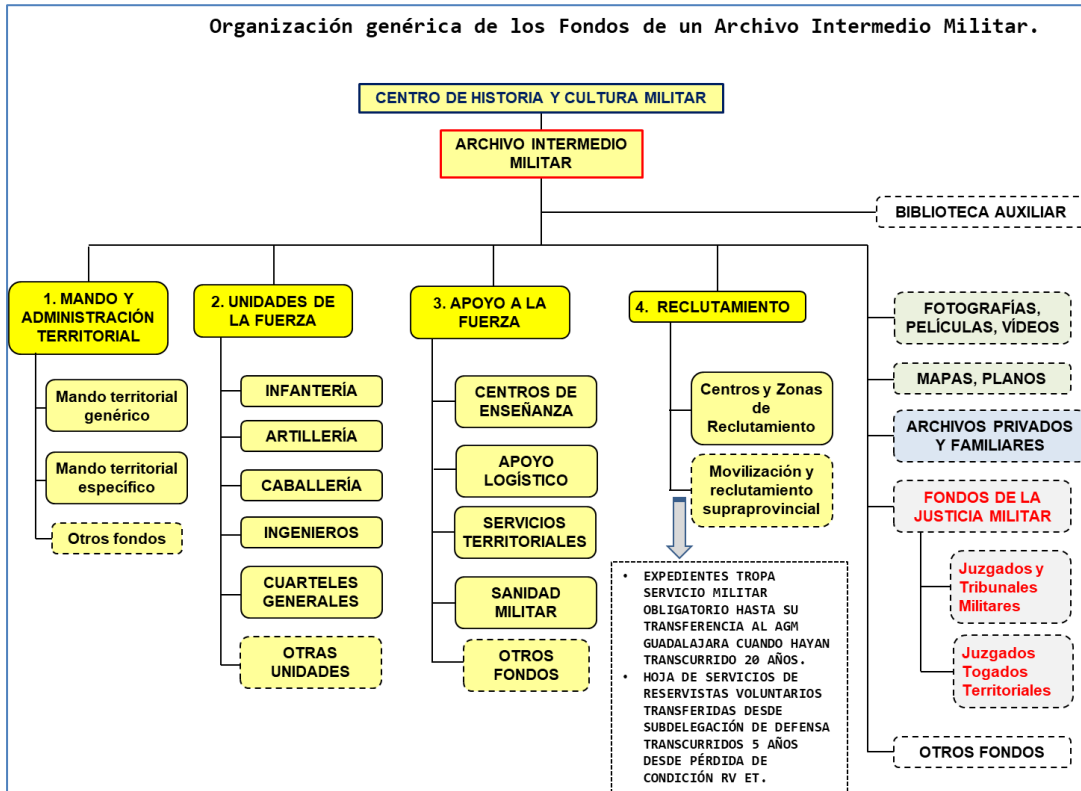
Organización genérica de los Fondos de un Archivo Intermedio Militar.

CENTRO DE HISTORIA Y CULTURA MILITAR

ARCHIVO INTERMEDIO MILITAR

BIBLIOTECA AUXILIAR

1. MANDO Y ADMINISTRACIÓN TERRITORIAL

Mando territorial genérico

Mando territorial específico

Otros fondos

2. UNIDADES DE LA FUERZA

INFANTERÍA

ARTILLERÍA

CABALLERÍA

INGENIEROS

CUARTELES GENERALES

OTRAS UNIDADES

3. APOYO A LA FUERZA

CENTROS DE ENSEÑANZA

APOYO LOGÍSTICO

SERVICIOS TERRITORIALES

SANIDAD MILITAR

OTROS FONDOS

4. RECLUTAMIENTO

Centros y Zonas de Reclutamiento

Movilización y reclutamiento supraprovincial

• EXPEDIENTES TROPA SERVICIO MILITAR OBLIGATORIO HASTA SU TRANSFERENCIA AL AGM GUADALAJARA CUANDO HAYAN TRANSCURRIDO 20 AÑOS.
• HOJA DE SERVICIOS DE RESERVISTAS VOLUNTARIOS TRANSFERIDAS DESDE SUBDELEGACIÓN DE DEFENSA TRANSCURRIDOS 5 AÑOS DESDE PÉRDIDA DE CONDICIÓN RV ET.

FOTOGRAFÍAS, PELÍCULAS, VÍDEOS

MAPAS, PLANOS

ARCHIVOS PRIVADOS Y FAMILIARES

FONDOS DE LA JUSTICIA MILITAR

Juzgados y Tribunales Militares

Juzgados Togados Territoriales

OTROS FONDOS